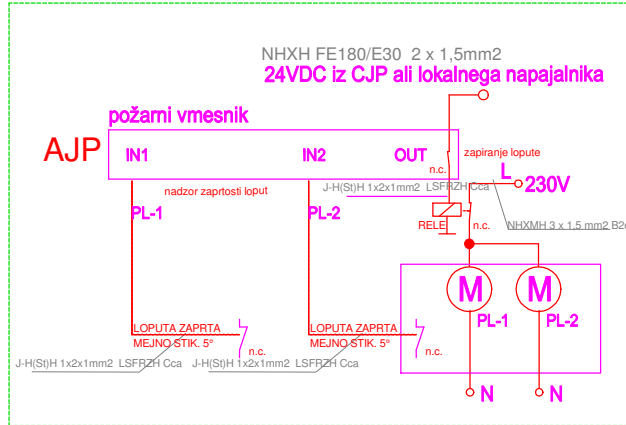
NHXH FE180/E30 2 x 1,5mm2
24VDC iz CJP ali lokalnega napajalnika

požarni vmesnik

AJP

IN1

IN2

OUT

n.c.

zapiranje lopute

L

230V

nadzor zaprtosti loput

J-H(St)H 1x2x1mm2 LSFRZH Cca

PL-1

PL-2

RELE

n.c.

NHXMH 3 x 1,5 mm2 B2

M

M

PL-1

PL-2

LOPUTA ZAPRTA
MEJNO STIK. 5°

LOPUTA ZAPRTA
MEJNO STIK. 5°

n.c.

n.c.

n.c.

J-H(St)H 1x2x1mm2 LSFRZH Cca

J-H(St)H 1x2x1mm2 LSFRZH Cca

N

N